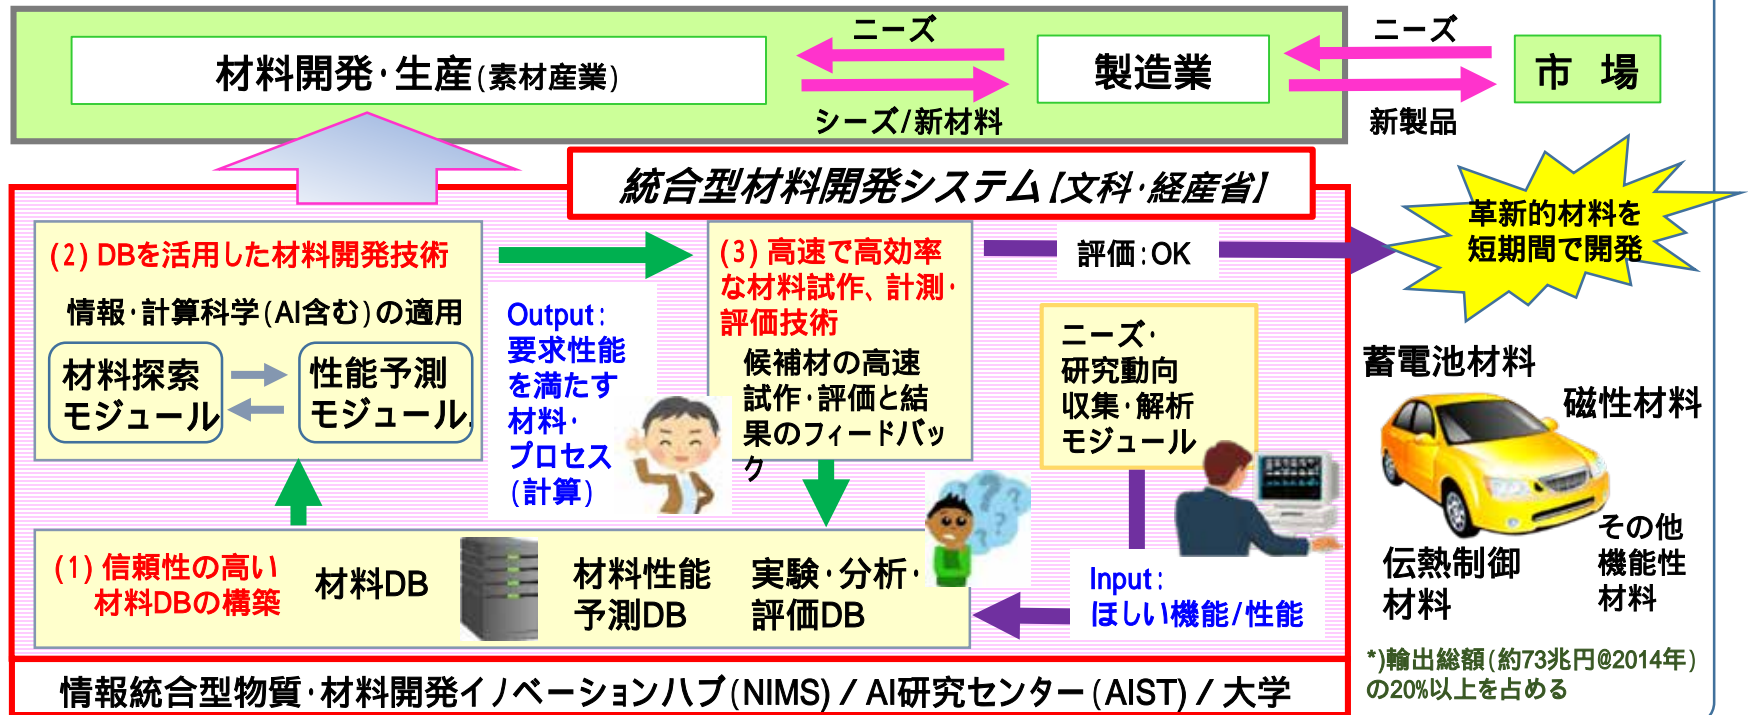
材料開発・生産(素材産業)

ニーズ

シーズ/新材料

製造業

ニーズ

新製品

市　場

統合型材料開発システム【文科・経産省】

革新的材料を短期間で開発

(2) DBを活用した材料開発技術

情報・計算科学(AI含む)の適用

材料探索モジュール

性能予測モジュール

Output:
要求性能を満たす材料・プロセス(計算)

(3) 高速で高効率な材料試作、計測・評価技術

候補材の高速試作・評価と結果のフィードバック

評価:OK

ニーズ・研究動向収集・解析モジュール

蓄電池材料

磁性材料

伝熱制御材料

その他機能性材料

(1) 信頼性の高い材料DBの構築

材料DB

材料性能予測DB

実験・分析・評価DB

Input:
ほしい機能/性能

情報統合型物質・材料開発イノベーションハブ(NIMS) / AI研究センター(AIST) / 大学

*)輸出総額(約73兆円@2014年)の20%以上を占める